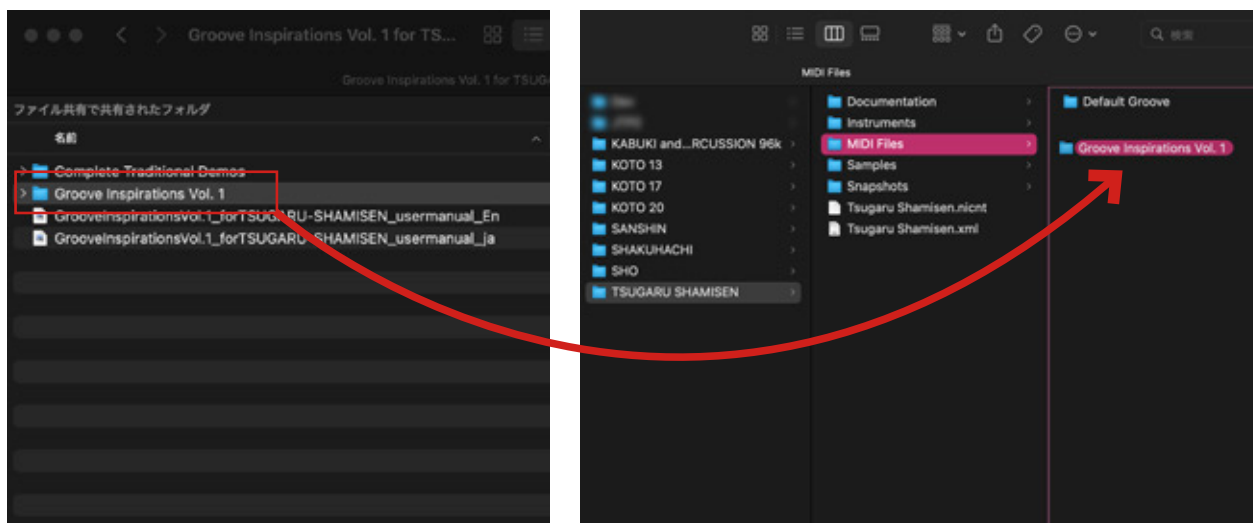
Groove Inspirations Vol. 1 for TS...

Groove Inspirations Vol. 1 for TSUG

ファイル共有で共有されたフォルダ

名前

Complete Traditional Demos
Groove Inspirations Vol. 1
GrooveInspirationsVol.1_forTSUGARU-SHAMISEN_usermanual_En
GrooveInspirationsVol.1_forTSUGARU-SHAMISEN_usermanual_ja

検索

MIDI Files

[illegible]
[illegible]
KABUKI and...RCUSSION 96k
KOTO 13
KOTO 17
KOTO 20
SANSHIN
SHAKUHACHI
SHO
TSUGARU SHAMISEN

Documentation
Instruments
MIDI Files
Samples
Snapshots
Tsugaru Shamisen.nicnt
Tsugaru Shamisen.xml

Default Groove
Groove Inspirations Vol. 1